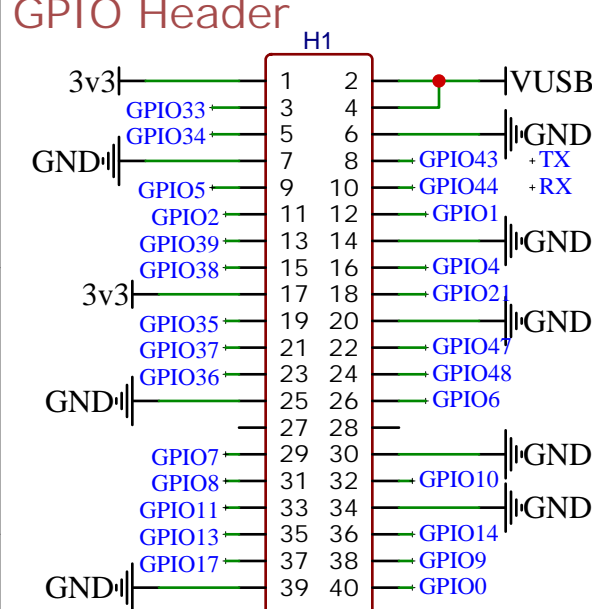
GPIO Header

H1

| | | | |
|---|---|---|---|
| 3v3 | 1 | 2 | VUSB |
| GPIO33 | 3 | 4 | |
| GPIO34 | 5 | 6 | GND |
| GND | 7 | 8 | GPIO43 TX |
| GPIO5 | 9 | 10 | GPIO44 RX |
| GPIO2 | 11 | 12 | GPIO1 |
| GPIO39 | 13 | 14 | GND |
| GPIO38 | 15 | 16 | GPIO4 |
| 3v3 | 17 | 18 | GPIO21 |
| GPIO35 | 19 | 20 | GND |
| GPIO37 | 21 | 22 | GPIO47 |
| GPIO36 | 23 | 24 | GPIO48 |
| GND | 25 | 26 | GPIO6 |
| | 27 | 28 | |
| GPIO7 | 29 | 30 | GND |
| GPIO8 | 31 | 32 | GPIO10 |
| GPIO11 | 33 | 34 | GND |
| GPIO13 | 35 | 36 | GPIO14 |
| GPIO17 | 37 | 38 | GPIO9 |
| GND | 39 | 40 | GPIO0 |